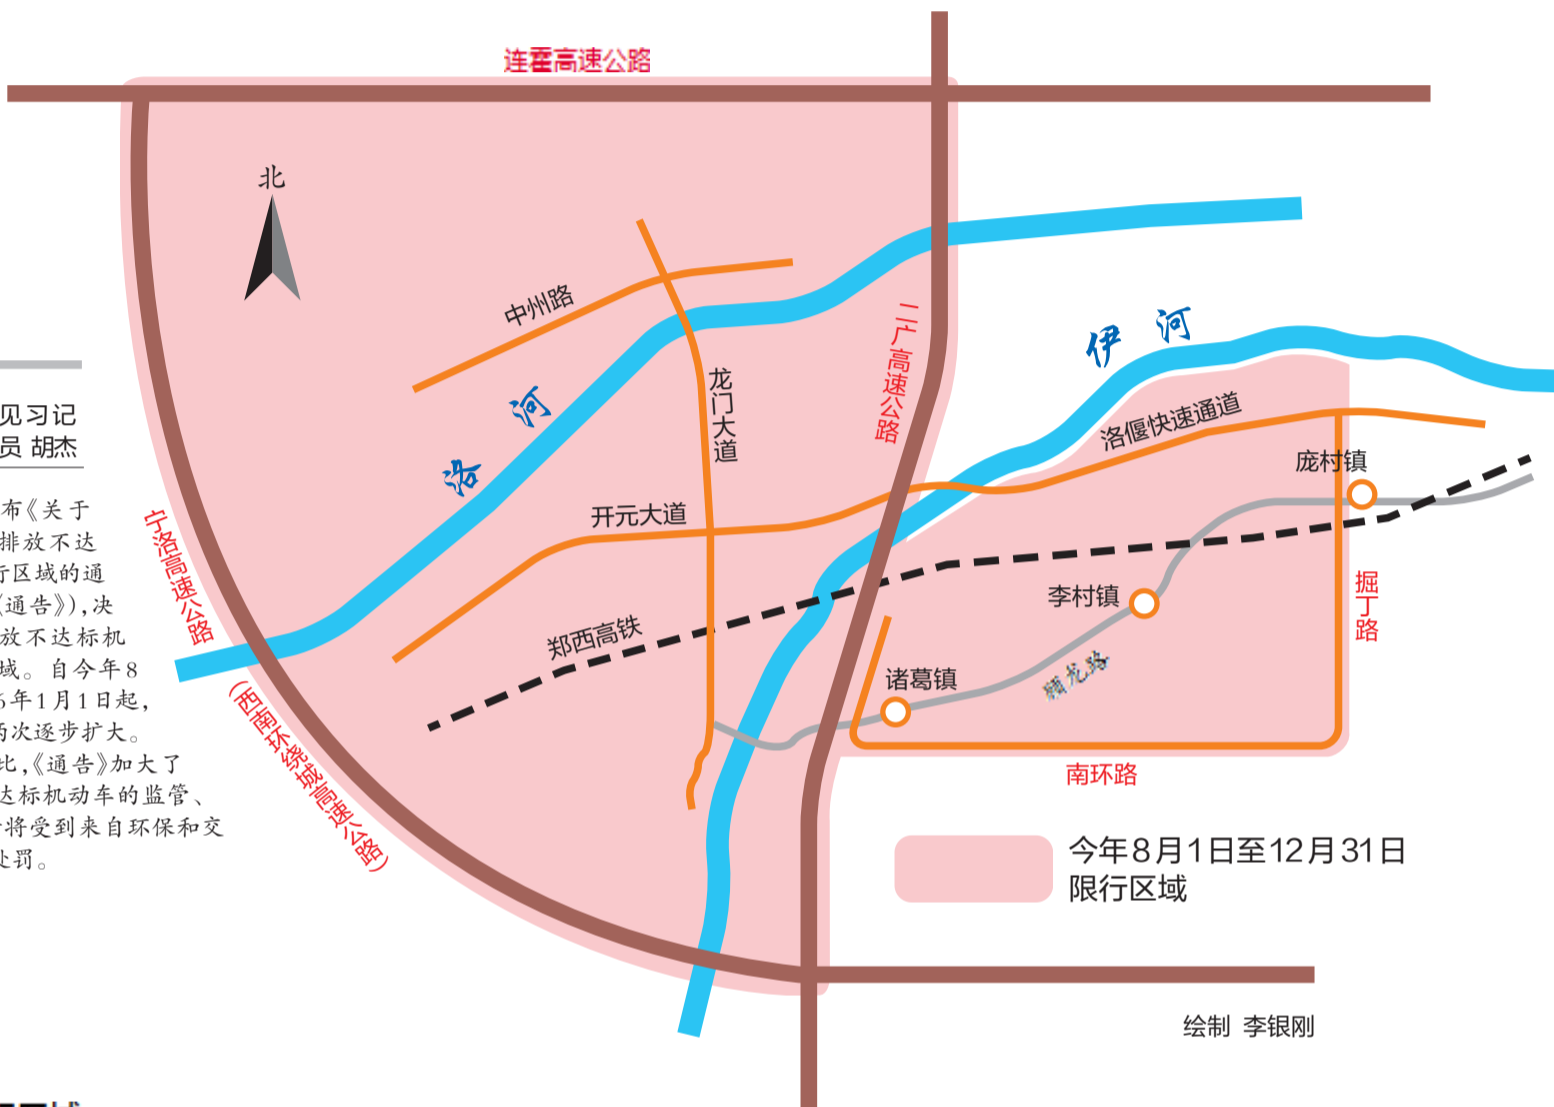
连霍高速公路

北

中州路

洛 河

龙门大道

二广高速公路

伊 河

洛偃快速通道

庞村镇

开元大道

郑西高铁

宁洛高速公路

(西南环绕城高速公路)

李村镇

掘丁路

诸葛镇

龍龙路

南环路

今年8月1日至12月31日
限行区域

绘制 李银刚

见习记
员 胡杰

布《关于
排放不达
亍区域的通
(通告》),决
放不达标机
域。自今年8
5年1月1日起,
两次逐步扩大。
比,《通告》加大了
达标机动车的监管、
将受到来自环保和交
处罚。